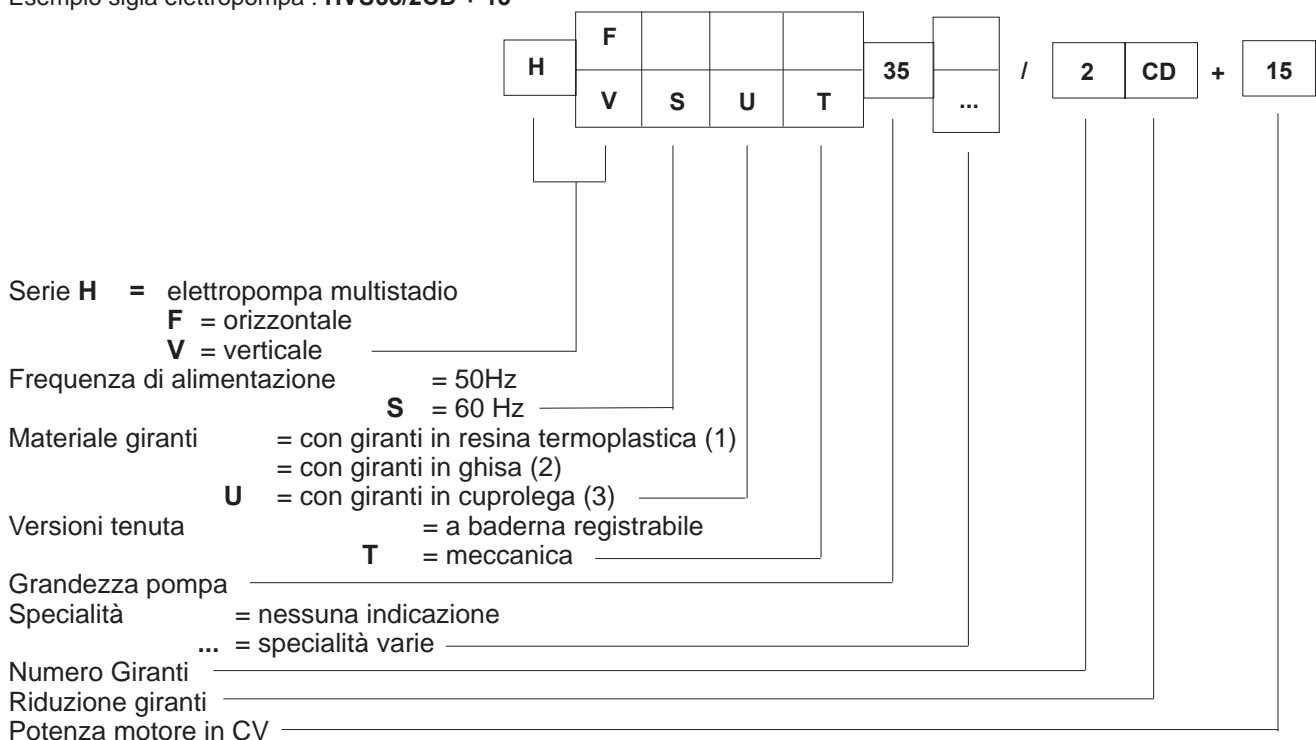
Esempio sigla elettropompa : **HVS35/2CD + 15**

| H | F / V | S | U | T | 35 | ... | / | 2 | CD | + | 15 |
|---|---|---|---|---|---|---|---|---|---|---|---|

Serie **H** = elettropompa multistadio
**F** = orizzontale
**V** = verticale
Frequenza di alimentazione = 50Hz
**S** = 60 Hz
Materiale giranti = con giranti in resina termoplastica (1)
= con giranti in ghisa (2)
**U** = con giranti in cuprolega (3)
Versioni tenuta = a baderna registrabile
**T** = meccanica
Grandezza pompa
Specialità = nessuna indicazione
**...** = specialità varie
Numero Giranti
Riduzione giranti
Potenza motore in CV